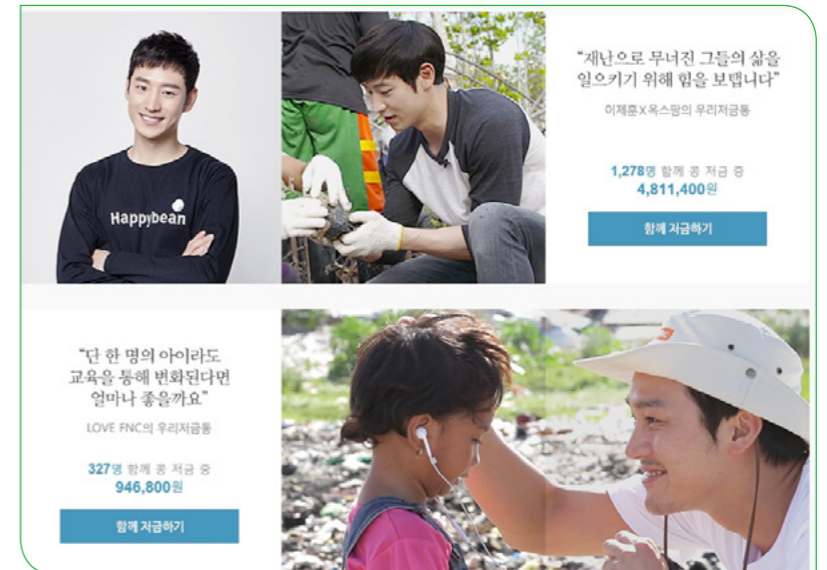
Happybean

"재난으로 무너진 그들의 삶을 일으키기 위해 힘을 보탭니다"

이제훈X옥스팜의 우리저금통

1,278명 함께 총 저금 중

4,811,400원

함께 저금하기

"단 한 명의 아이라도 교육을 통해 변화된다면 얼마나 좋을까요"

LOVE FNC의 우리저금통

327명 함께 총 저금 중

946,800원

함께 저금하기